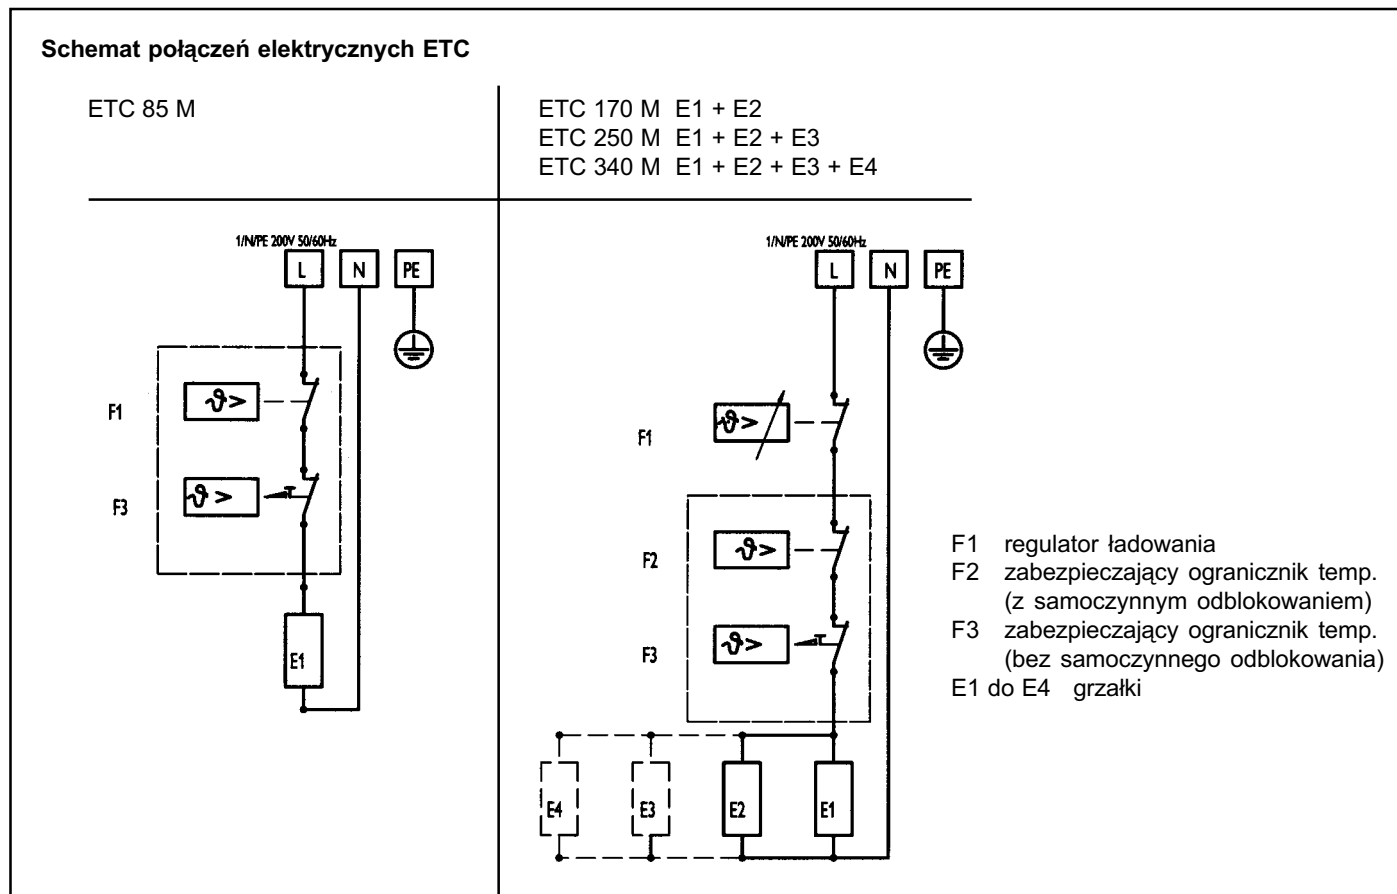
**Schemat połączeń elektrycznych ETC**

ETC 85 M

ETC 170 M E1 + E2
ETC 250 M E1 + E2 + E3
ETC 340 M E1 + E2 + E3 + E4

1/N/PE 200V 50/60Hz

L N PE

F1

$\vartheta>$

F3

$\vartheta>$

E1

1/N/PE 200V 50/60Hz

L N PE

F1

$\vartheta>$

F2

$\vartheta>$

F3

$\vartheta>$

E4 E3 E2 E1

F1 regulator ładowania
F2 zabezpieczający ogranicznik temp. (z samoczynnym odblokowaniem)
F3 zabezpieczający ogranicznik temp. (bez samoczynnego odblokowania)
E1 do E4 grzałki